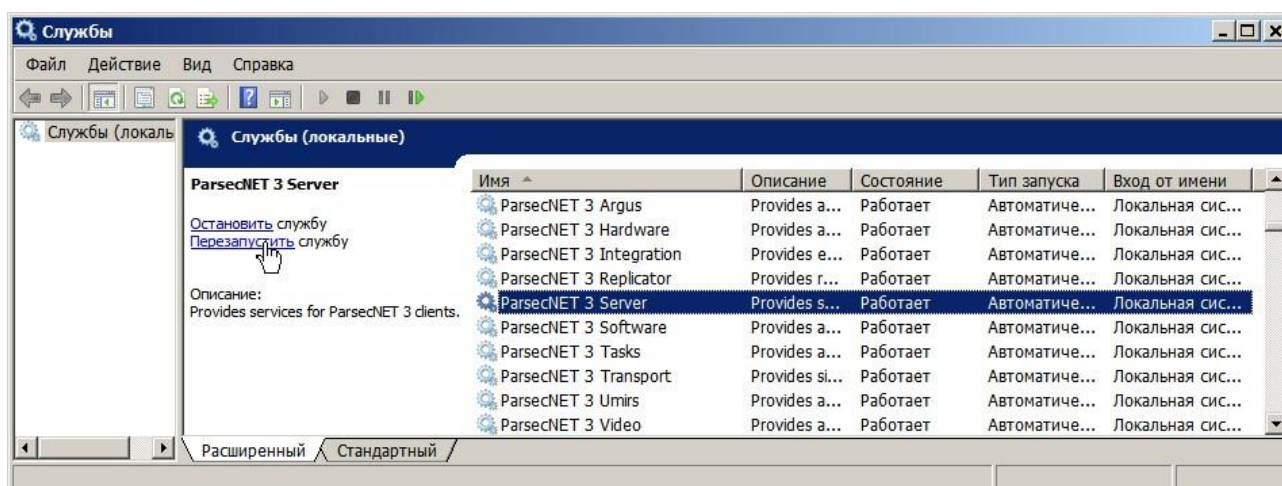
Службы

Файл Действие Вид Справка

Службы (локаль

Службы (локальные)

ParsecNET 3 Server

Остановить службу
Перезапустить службу

Описание:
Provides services for ParsecNET 3 clients.

| Имя | Описание | Состояние | Тип запуска | Вход от имени |
|---|---|---|---|---|
| ParsecNET 3 Argus | Provides a... | Работает | Автоматиче... | Локальная сис... |
| ParsecNET 3 Hardware | Provides a... | Работает | Автоматиче... | Локальная сис... |
| ParsecNET 3 Integration | Provides e... | Работает | Автоматиче... | Локальная сис... |
| ParsecNET 3 Replicator | Provides r... | Работает | Автоматиче... | Локальная сис... |
| ParsecNET 3 Server | Provides s... | Работает | Автоматиче... | Локальная сис... |
| ParsecNET 3 Software | Provides a... | Работает | Автоматиче... | Локальная сис... |
| ParsecNET 3 Tasks | Provides a... | Работает | Автоматиче... | Локальная сис... |
| ParsecNET 3 Transport | Provides si... | Работает | Автоматиче... | Локальная сис... |
| ParsecNET 3 Umirs | Provides a... | Работает | Автоматиче... | Локальная сис... |
| ParsecNET 3 Video | Provides a... | Работает | Автоматиче... | Локальная сис... |

Расширенный Стандартный